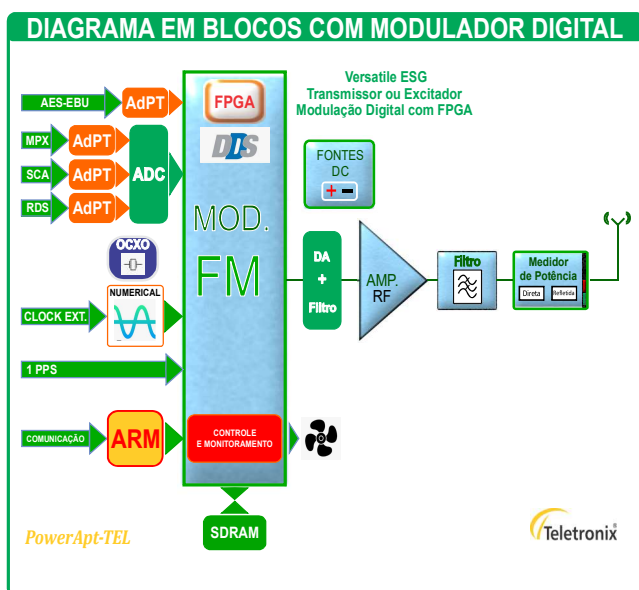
DIAGRAMA EM BLOCOS COM MODULADOR DIGITAL

Versatile ESG
Transmissor ou Excitador
Modulação Digital com FPGA

AES-EBU
AdPT
FPGA
MPX
AdPT
SCA
AdPT
ADC
RDS
AdPT
DDS
MOD.
FM
FONTES
DC
+ −
DA
+
Filtro
AMP.
RF
Filtro
Medidor
de Potência
Direta
Refletida
OCXO
NUMERICAL
CLOCK EXT.
1 PPS
COMUNICAÇÃO
ARM
CONTROLE
E MONITORAMENTO
SDRAM
PowerApt-TEL
Teletronix